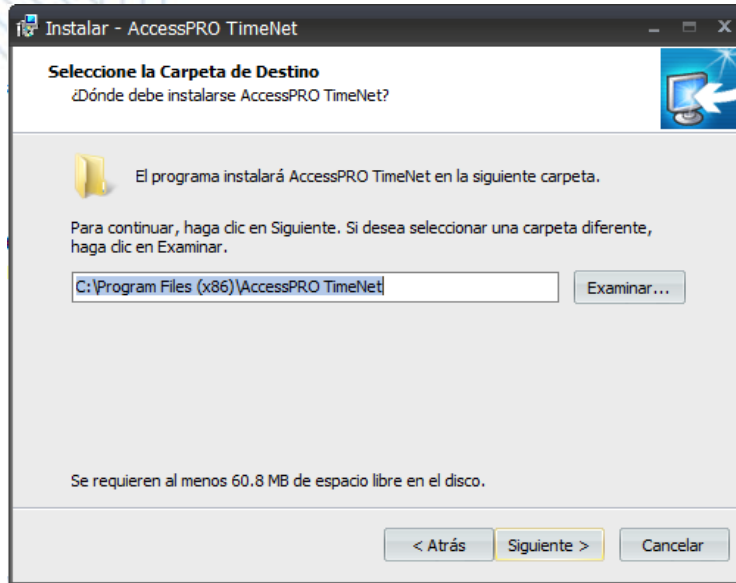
Instalar - AccessPRO TimeNet

Seleccione la Carpeta de Destino
¿Dónde debe instalarse AccessPRO TimeNet?

El programa instalará AccessPRO TimeNet en la siguiente carpeta.

Para continuar, haga clic en Siguiente. Si desea seleccionar una carpeta diferente, haga clic en Examinar.

C:\Program Files (x86)\AccessPRO TimeNet

Examinar...

Se requieren al menos 60.8 MB de espacio libre en el disco.

< Atrás

Siguiente >

Cancelar